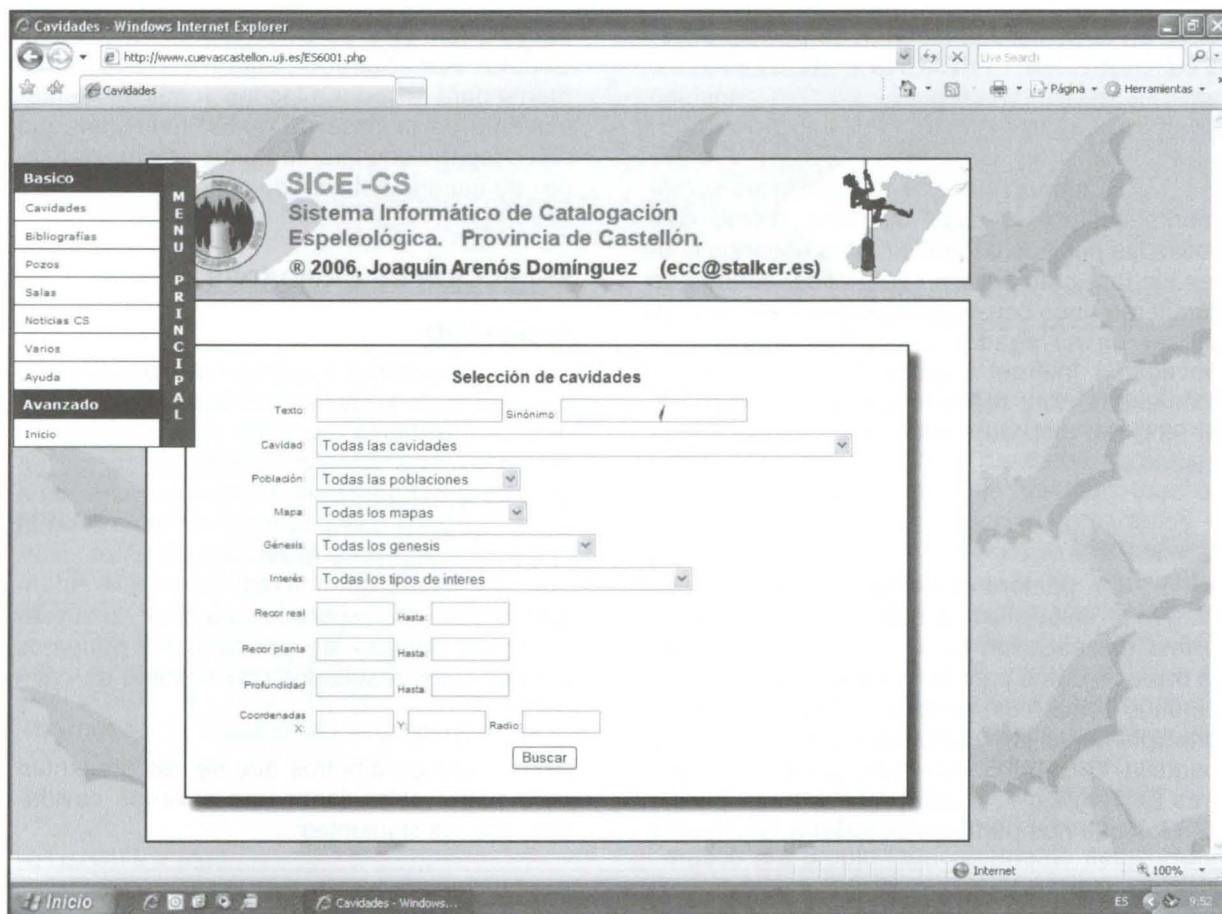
Cavidades - Windows Internet Explorer

http://www.cuevascastellon.uji.es/ES6001.php

Live Search

Cavidades

Página ▾ Herramientas ▾

Basico
Cavidades
Bibliografías
Pozos
Salas
Noticias CS
Varios
Ayuda
Avanzado
Inicio

MENU PRINCIPAL

SICE -CS
Sistema Informático de Catalogación Espeleológica. Provincia de Castellón.
® 2006, Joaquín Arenós Domínguez (ecc@stalker.es)

Selección de cavidades

Texto: Sinónimo:

Cavidad: Todas las cavidades

Población: Todas las poblaciones

Mapa: Todas los mapas

Génesis: Todas los genesis

Interés: Todas los tipos de interes

Recor real Hasta:

Recor planta Hasta:

Profundidad Hasta:

Coordenadas X: Y: Radio:

Buscar

Internet

100%

Inicio

Cavidades - Windows...

ES 9:52